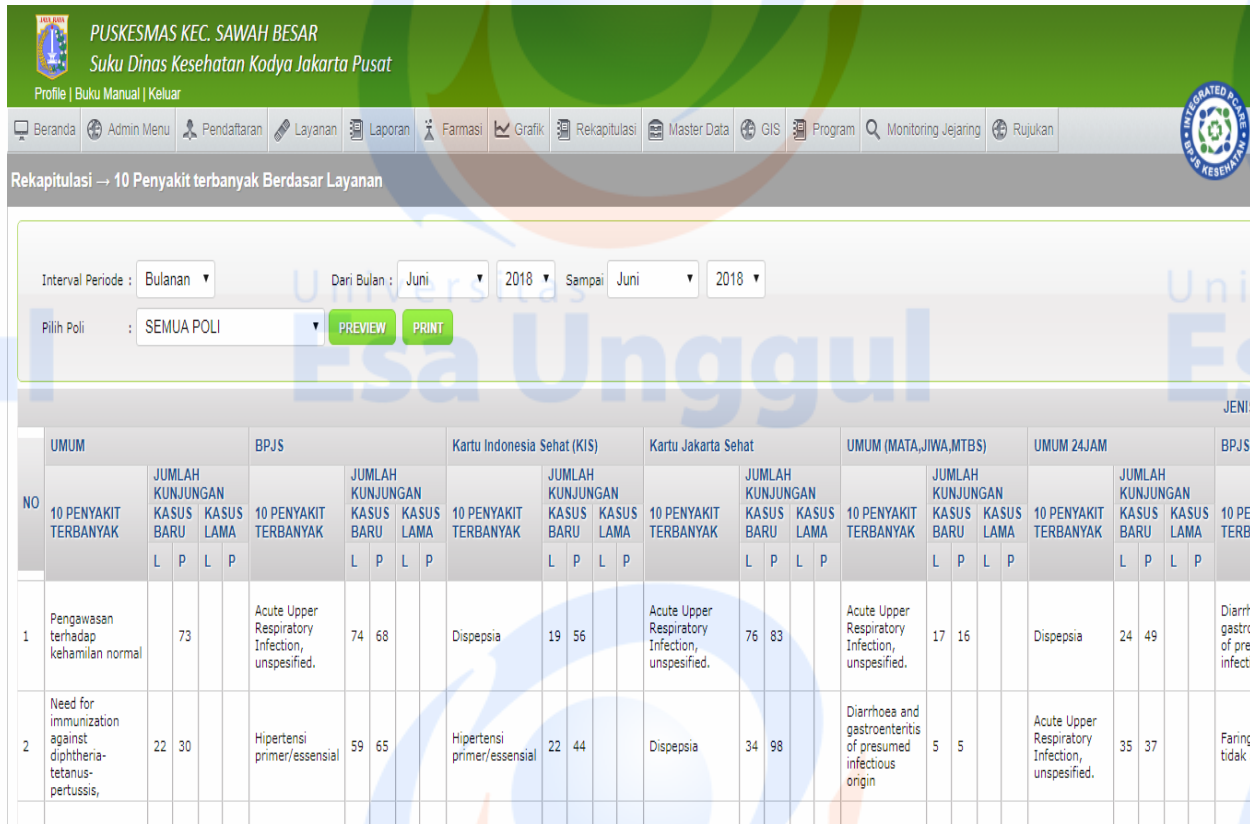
JAYA RAYA

PUSKESMAS KEC. SAWAH BESAR
Suku Dinas Kesehatan Kodya Jakarta Pusat
Profile | Buku Manual | Keluar

INTEGRATED PCARE BPJS KESEHATAN

Beranda | Admin Menu | Pendaftaran | Layanan | Laporan | Farmasi | Grafik | Rekapitulasi | Master Data | GIS | Program | Monitoring Jejaring | Rujukan

Rekapitulasi → 10 Penyakit terbanyak Berdasar Layanan

Interval Periode : Bulanan ▾ Dari Bulan : Juni ▾ 2018 ▾ Sampai Juni ▾ 2018 ▾

Pilih Poli : SEMUA POLI ▾ PREVIEW PRINT

Universitas Esa Unggul

JENIS

| NO | UMUM | | | | | BPJS | | | | | Kartu Indonesia Sehat (KIS) | | | | | Kartu Jakarta Sehat | | | | | UMUM (MATA,JIWA,MTBS) | | | | | UMUM 24JAM | | | | | BPJS |
|---|---|---|---|---|---|---|---|---|---|---|---|---|---|---|---|---|---|---|---|---|---|---|---|---|---|---|---|---|---|---|---|
| | 10 PENYAKIT TERBANYAK | JUMLAH KUNJUNGAN KASUS BARU | | KASUS LAMA | | 10 PENYAKIT TERBANYAK | JUMLAH KUNJUNGAN KASUS BARU | | KASUS LAMA | | 10 PENYAKIT TERBANYAK | JUMLAH KUNJUNGAN KASUS BARU | | KASUS LAMA | | 10 PENYAKIT TERBANYAK | JUMLAH KUNJUNGAN KASUS BARU | | KASUS LAMA | | 10 PENYAKIT TERBANYAK | JUMLAH KUNJUNGAN KASUS BARU | | KASUS LAMA | | 10 PENYAKIT TERBANYAK | JUMLAH KUNJUNGAN KASUS BARU | | KASUS LAMA | | 10 PE TERB |
| | | L | P | L | P | | L | P | L | P | | L | P | L | P | | L | P | L | P | | L | P | L | P | | L | P | L | P | |
| 1 | Pengawasan terhadap kehamilan normal | | 73 | | | Acute Upper Respiratory Infection, unspesified. | 74 | 68 | | | Dispepsia | 19 | 56 | | | Acute Upper Respiratory Infection, unspesified. | 76 | 83 | | | Acute Upper Respiratory Infection, unspesified. | 17 | 16 | | | Dispepsia | 24 | 49 | | | Diarrh gastro of pre infect |
| 2 | Need for immunization against diphtheria-tetanus-pertussis, | 22 | 30 | | | Hipertensi primer/essensial | 59 | 65 | | | Hipertensi primer/essensial | 22 | 44 | | | Dispepsia | 34 | 98 | | | Diarrhoea and gastroenteritis of presumed infectious origin | 5 | 5 | | | Acute Upper Respiratory Infection, unspesified. | 35 | 37 | | | Faring tidak |